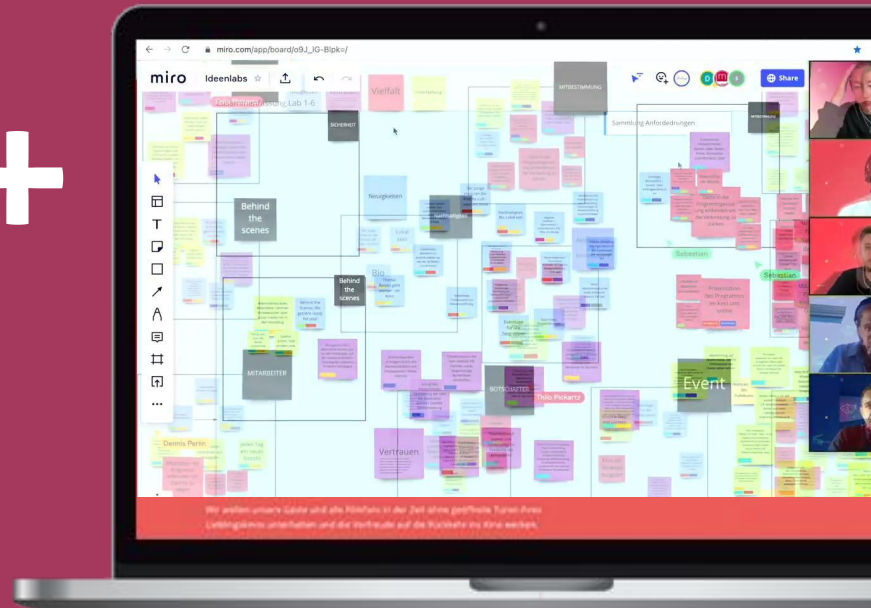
miro.com/app/board/o9J_lG-Blpk=/

miro Ideenlabs

Share

Vielfalt

MITBESTIMMUNG

SICHERHEIT

Sammlung Anforderungen

Behind the scenes

Neuigkeiten

Behind the scenes

Bio

Sebastian

Sebastian

MITARBEITER

BOTSCHAFTER

Thilo Pickartz

Evert

Vertrauen

Dennis Perlin

Wir wollen unsere Gäste und alle Filmfans in der Zeit ohne geöffnete Türen ihres Lieblingskinos unterhalten und die Vorfreude auf die Rückkehr ins Kino wecken.